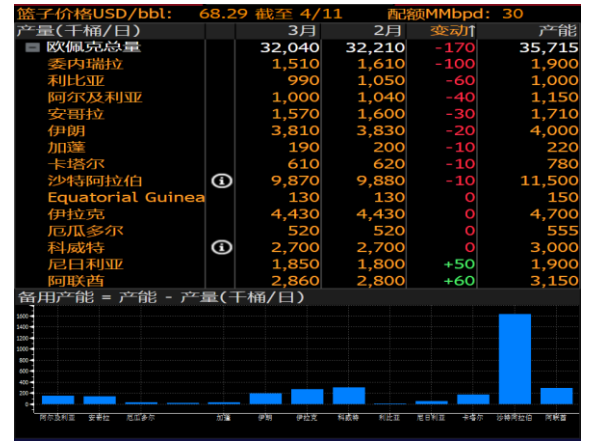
篮子价格USD/bbl: 68.29 截至 4/11 配额MMbpd: 30

| 产量(千桶/日) | 3月 | 2月 | 变动↑ | 产能 |
|---|---|---|---|---|
| ⊟ 欧佩克总量 | 32,040 | 32,210 | -170 | 35,715 |
| 委内瑞拉 | 1,510 | 1,610 | -100 | 1,900 |
| 利比亚 | 990 | 1,050 | -60 | 1,000 |
| 阿尔及利亚 | 1,000 | 1,040 | -40 | 1,150 |
| 安哥拉 | 1,570 | 1,600 | -30 | 1,710 |
| 伊朗 | 3,810 | 3,830 | -20 | 4,000 |
| 加蓬 | 190 | 200 | -10 | 220 |
| 卡塔尔 | 610 | 620 | -10 | 780 |
| 沙特阿拉伯 ⓘ | 9,870 | 9,880 | -10 | 11,500 |
| Equatorial Guinea | 130 | 130 | 0 | 150 |
| 伊拉克 | 4,430 | 4,430 | 0 | 4,700 |
| 厄瓜多尔 | 520 | 520 | 0 | 555 |
| 科威特 ⓘ | 2,700 | 2,700 | 0 | 3,000 |
| 尼日利亚 | 1,850 | 1,800 | +50 | 1,900 |
| 阿联酋 | 2,860 | 2,800 | +60 | 3,150 |

备用产能 = 产能 - 产量(千桶/日)

1600
1400
1200
1000
800
600
400
200
0

阿尔及利亚 安哥拉 厄瓜多尔 加蓬 伊朗 伊拉克 科威特 利比亚 尼日利亚 卡塔尔 沙特阿拉伯 阿联酋